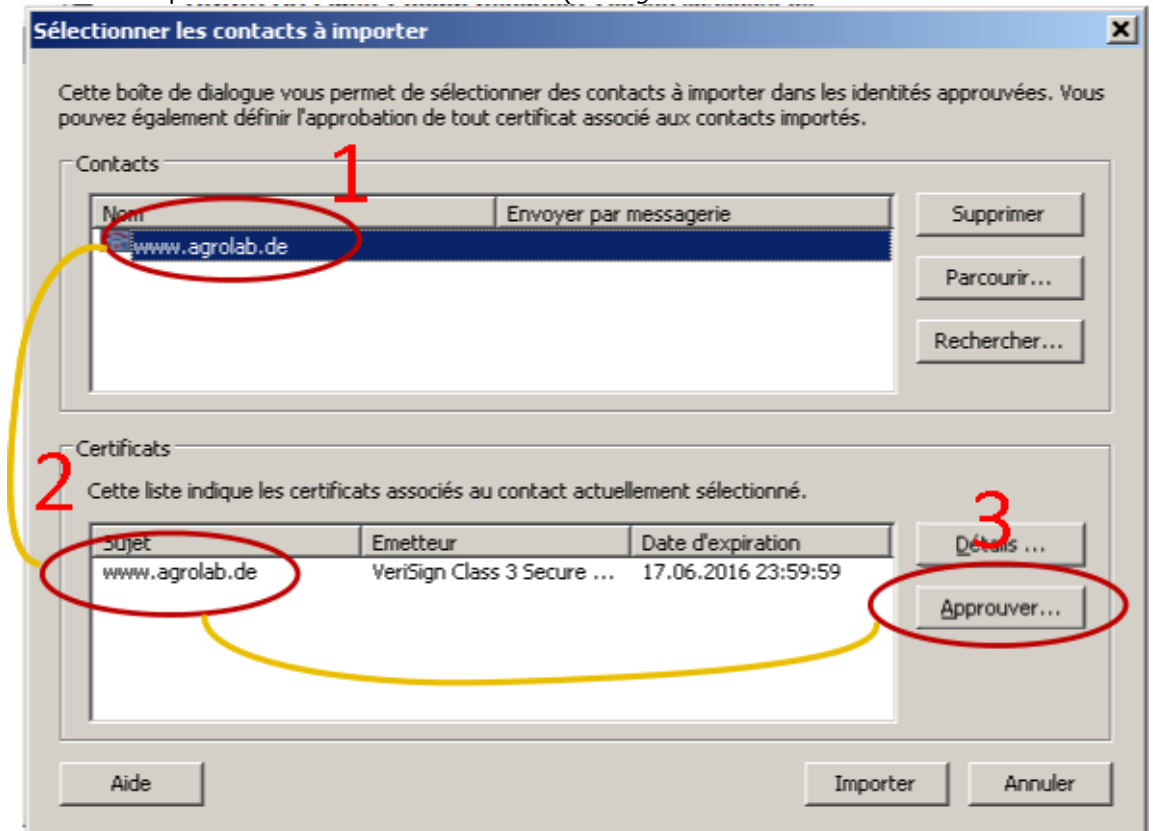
Sélectionner les contacts à importer

Cette boîte de dialogue vous permet de sélectionner des contacts à importer dans les identités approuvées. Vous pouvez également définir l'approbation de tout certificat associé aux contacts importés.

Contacts

1

| Nom | Envoyer par messagerie |
|---|---|
| www.agrolab.de | |

Supprimer

Parcourir...

Rechercher...

Certificats

2

Cette liste indique les certificats associés au contact actuellement sélectionné.

3

| Sujet | Emetteur | Date d'expiration |
|---|---|---|
| www.agrolab.de | VeriSign Class 3 Secure ... | 17.06.2016 23:59:59 |

Détails ...

Approuver...

Aide

Importer

Annuler